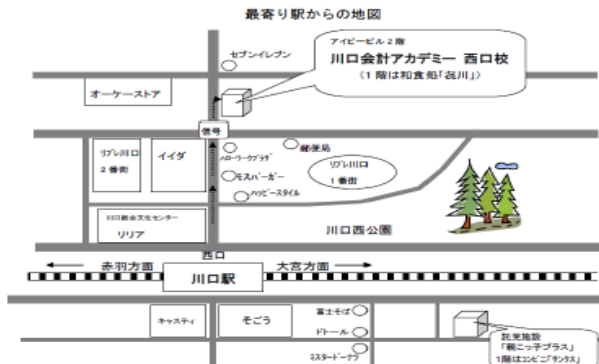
最寄り駅からの地図

アイビービル2階
川口会計アカデミー 西口校
（1階は和食処「長川」）

セブンイレブン

オーケーストア

信号

リプレ川口
2番街

イイダ

メローワークダラダ

モスバーガー

ハッピースタイル

郵便局

リプレ川口
1番街

川口総合文化センター
リリア

川口西公園

西口

赤羽方面

川口駅

大宮方面

キャスティ

そごう

富士そば

ドトール

ミスタードーナツ

託児施設
「親こっ子プラス」
1階はコンビニ「サンクス」